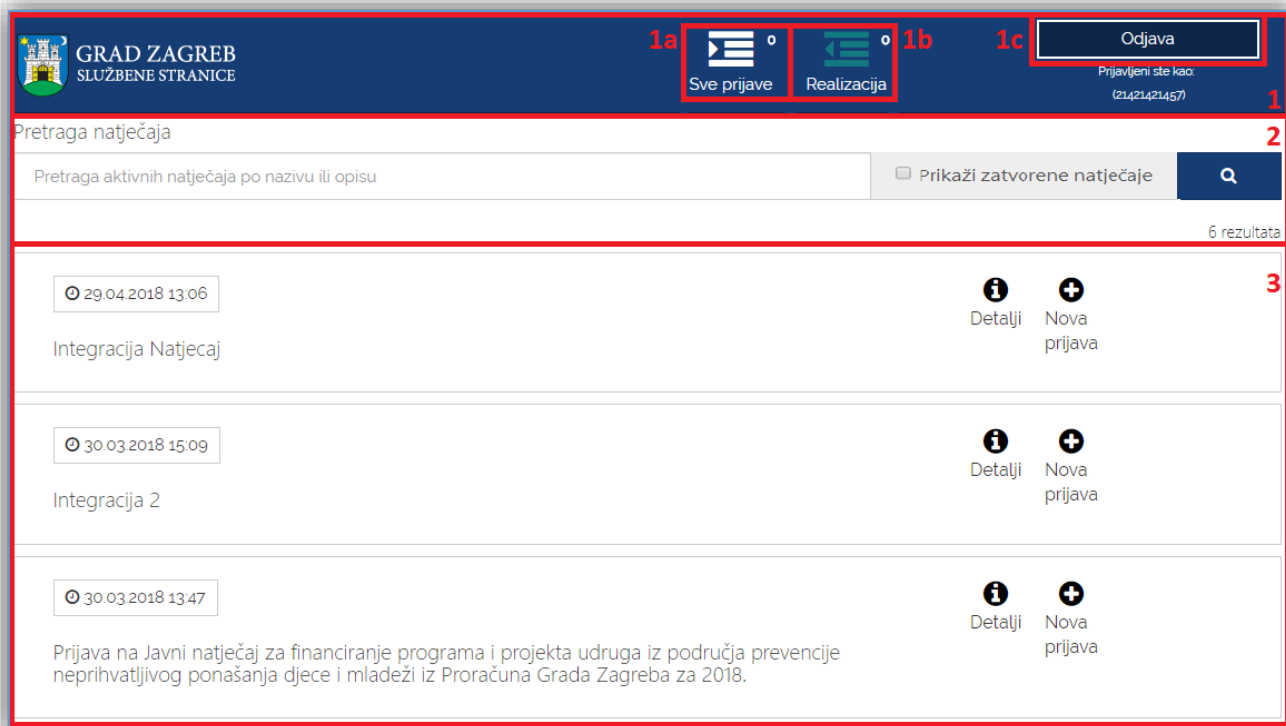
GRAD ZAGREB
SLUŽBENE STRANICE

1a 0 Sve prijave

0 1b Realizacija

1c Odjava

Prijavljeni ste kao:
(21421421457)

1

Pretraga natječaja

2

Pretraga aktivnih natječaja po nazivu ili opisu

Prikaži zatvorene natječaje

6 rezultata

3

29.04.2018 13:06

Integracija Natjecaj

Detalji

Nova prijava

30.03.2018 15:09

Integracija 2

Detalji

Nova prijava

30.03.2018 13:47

Prijava na Javni natječaj za financiranje programa i projekta udruga iz područja prevencije neprihvatljivog ponašanja djece i mladeži iz Proračuna Grada Zagreba za 2018.

Detalji

Nova prijava